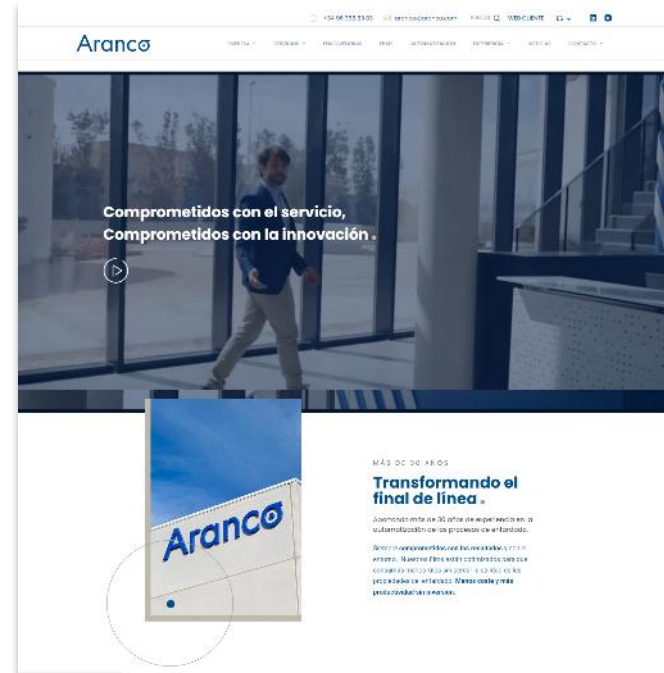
+34 96 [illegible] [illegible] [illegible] WEB CLIENTE ES

Aranco

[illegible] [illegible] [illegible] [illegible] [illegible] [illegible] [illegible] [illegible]

Comprometidos con el servicio,
Comprometidos con la innovación.

Aranco

MÁS DE 30 AÑOS

Transformando el final de línea.

Aportando más de 30 años de experiencia en la automatización de los procesos de enfardado.

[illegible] comprometidos con los resultados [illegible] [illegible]. Nuestros films están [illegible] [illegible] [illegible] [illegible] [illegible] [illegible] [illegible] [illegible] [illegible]. Menos coste y más productividad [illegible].